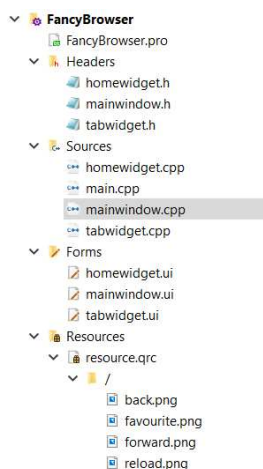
FancyBrowser
FancyBrowser.pro
Headers
homewidget.h
mainwindow.h
tabwidget.h
Sources
homewidget.cpp
main.cpp
mainwindow.cpp
tabwidget.cpp
Forms
homewidget.ui
mainwindow.ui
tabwidget.ui
Resources
resource.qrc
/
back.png
favourite.png
forward.png
reload.png